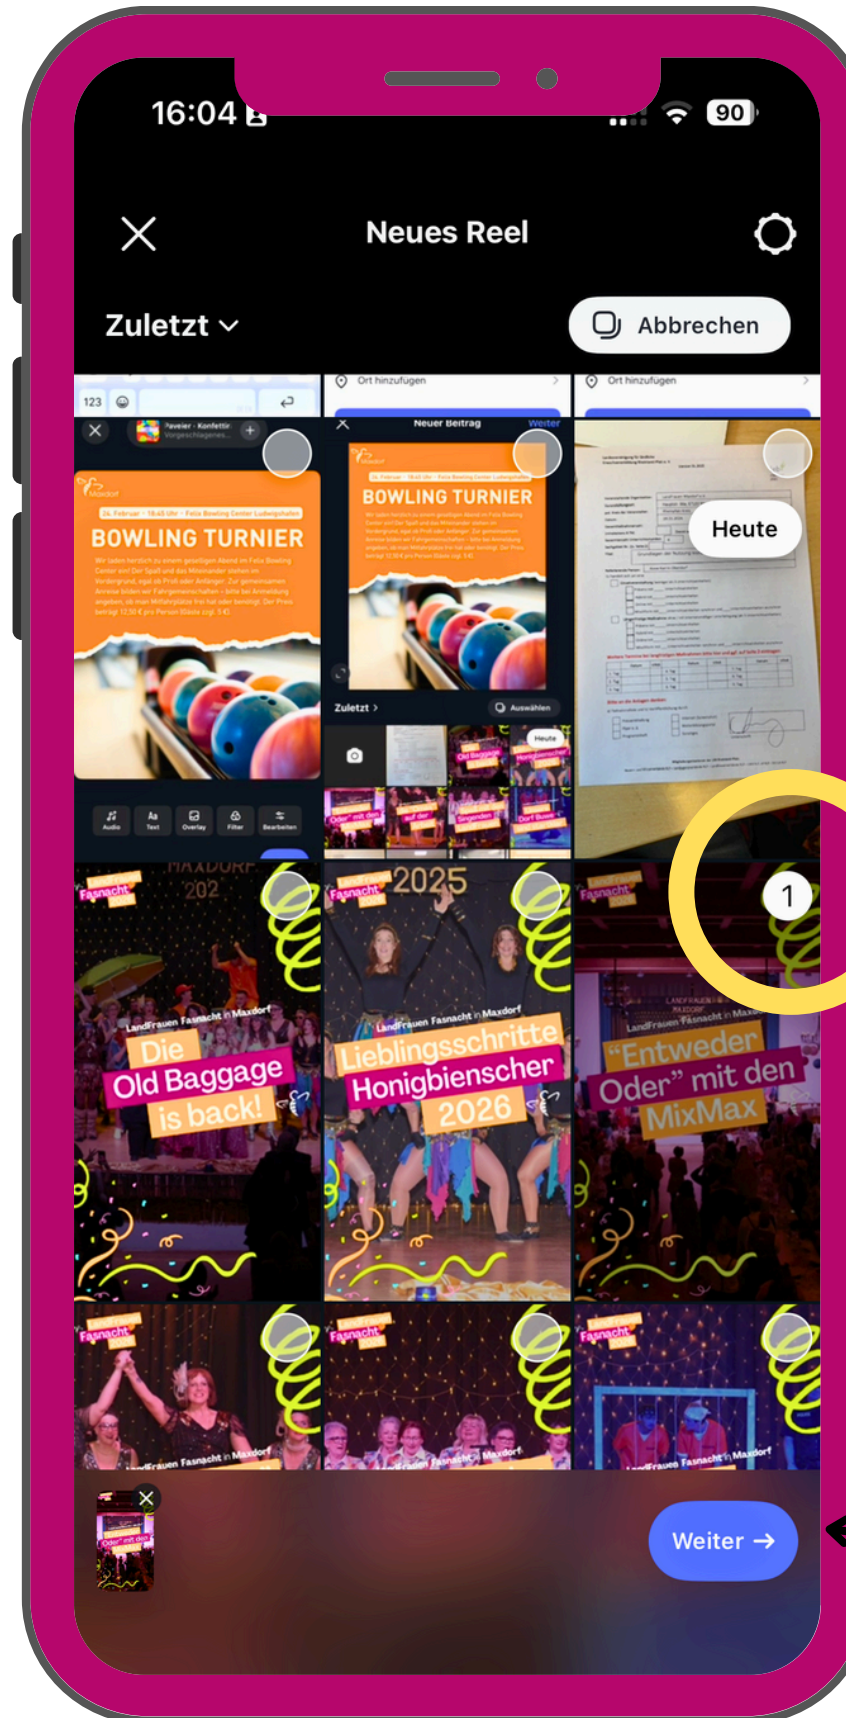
16:04

90

Neues Reel

Zuletzt

Abbrechen

Ort hinzufügen

Ort hinzufügen

123

Neuer Beitrag

Weiter

BOWLING TURNIER

BOWLING TURNIER

Heute

Zuletzt

Auswählen

Audio Text Overlay Filter Bearbeiten

1

LandFrauen Fasnacht 2025

202

LandFrauen Fasnacht in Maxdorf

Die Old Baggage is back!

2025

LandFrauen Fasnacht in Maxdorf

Lieblingsschritte Honigbienscher 2026

LandFrauen Fasnacht in Maxdorf

"Entweder Oder" mit den MixMax

LandFrauen Fasnacht in Maxdorf

LandFrauen Fasnacht in Maxdorf

LandFrauen Fasnacht in Maxdorf

Weiter →